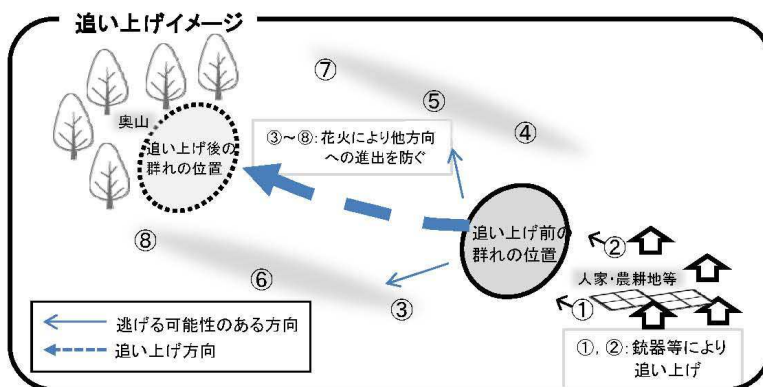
追い上げイメージ

⑦

⑤

④

奥山

追い上げ後の群れの位置

③～⑧: 花火により他方向への進出を防ぐ

追い上げ前の群れの位置

②

⑧

人家・農耕地等

⑥

③

①

逃げる可能性のある方向

追い上げ方向

①, ②: 銃器等により追い上げ